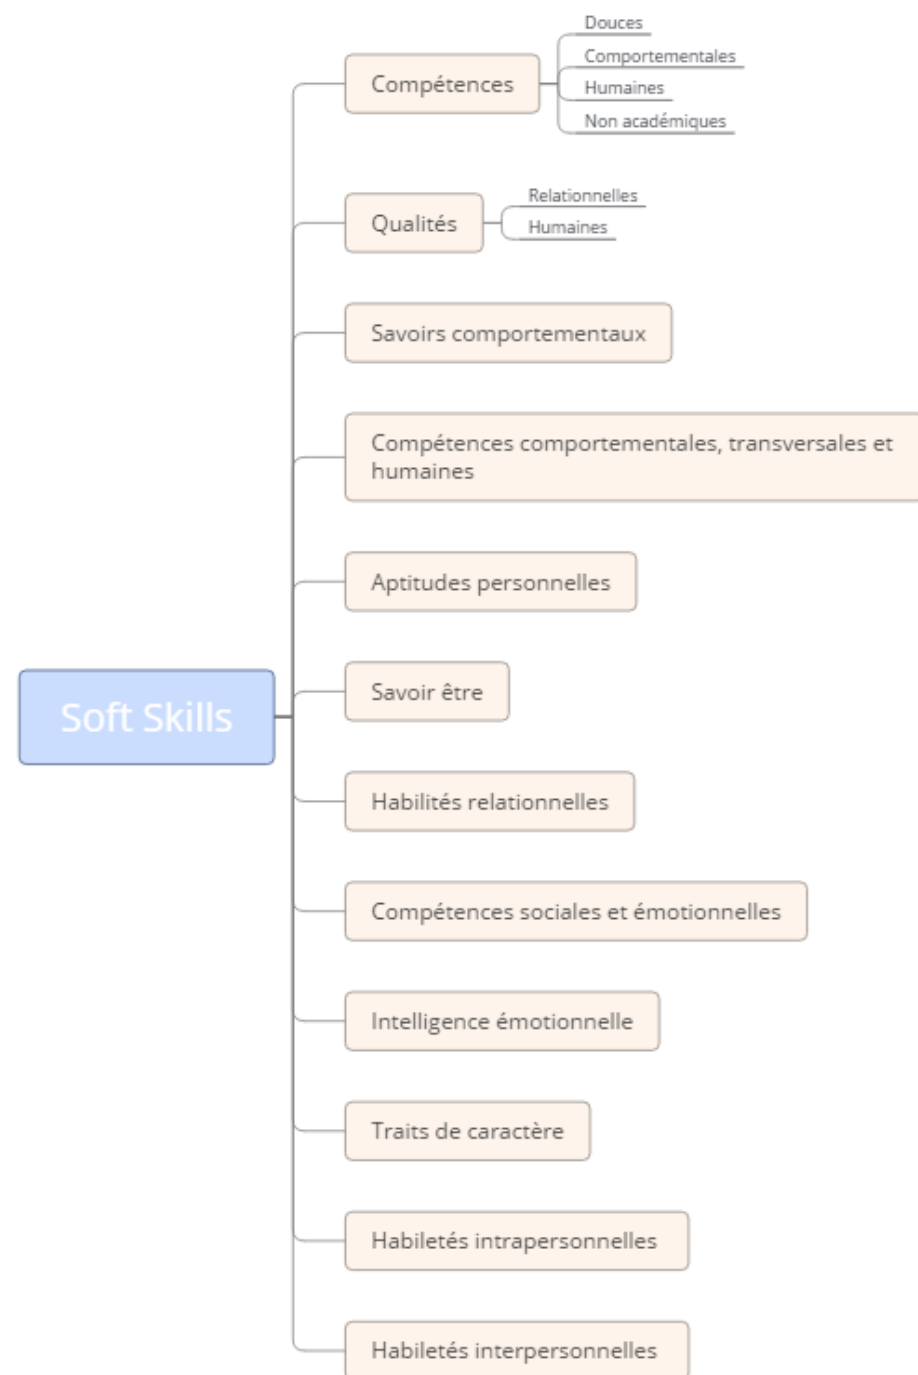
Soft Skills

Compétences

Douces

Comportementales

Humaines

Non académiques

Qualités

Relationnelles

Humaines

Savoirs comportementaux

Compétences comportementales, transversales et humaines

Aptitudes personnelles

Savoir être

Habilités relationnelles

Compétences sociales et émotionnelles

Intelligence émotionnelle

Traits de caractère

Habiletés intrapersonnelles

Habiletés interpersonnelles